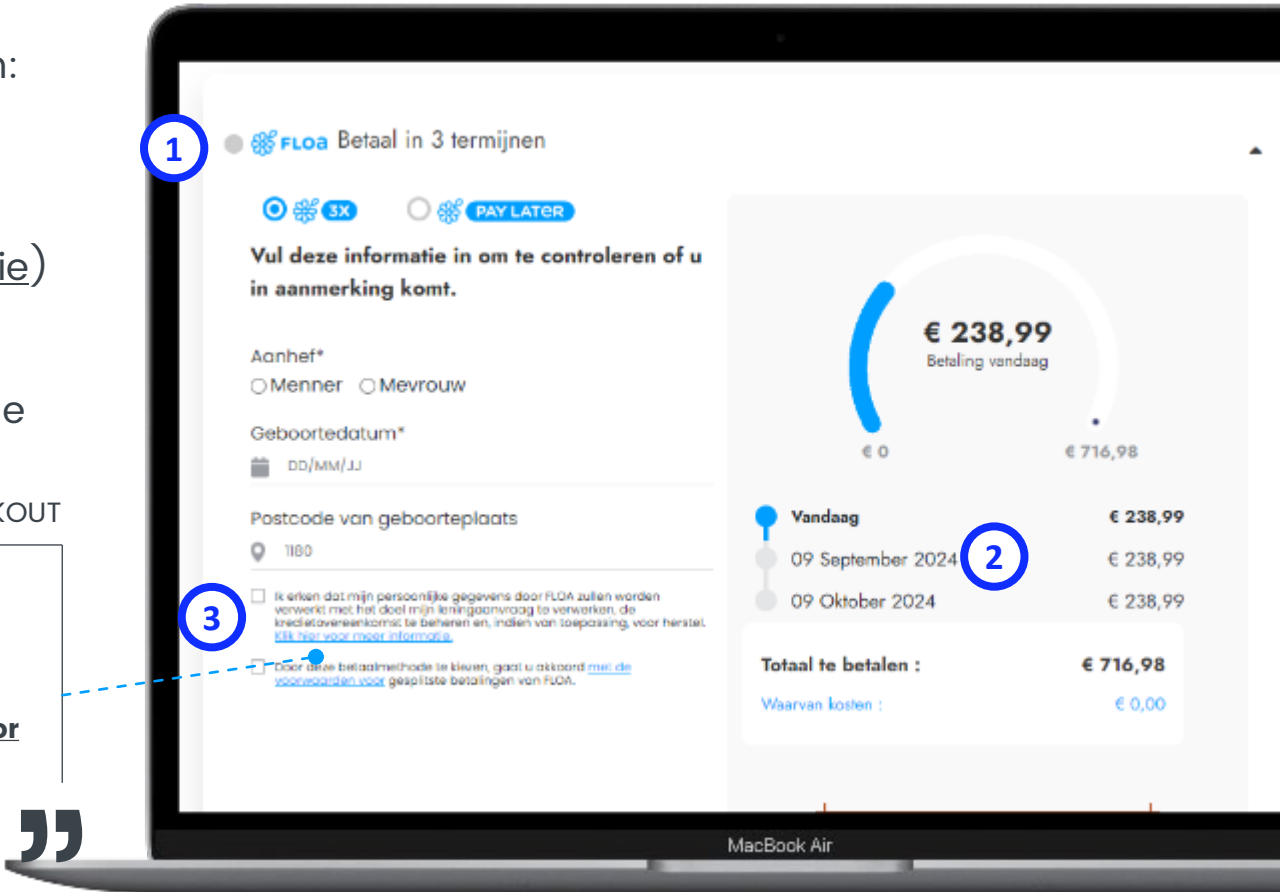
n:

ie)

e

KOUT

or

1

FLOA Betaal in 3 termijnen

3X

PAY LATER

Vul deze informatie in om te controleren of u in aanmerking komt.

Aanhef*

Menner Mevrouw

Geboortedatum*

DD/MM/JJ

Postcode van geboorteplaats

1180

3

Ik erken dat mijn persoonlijke gegevens door FLOA zullen worden verwerkt met het doel mijn leningaanvraag te verwerken, de kredietovereenkomst te beheren en, indien van toepassing, voor herstel. Klik hier voor meer informatie.

Door deze betaalmethode te kiezen, gaat u akkoord met de voorwaarden voor gesplitste betalingen van FLOA.

€ 238,99

Betaling vandaag

€ 0

€ 716,98

| | |
|---|---|
| Vandaag | € 238,99 |
| 09 September 2024 | € 238,99 |
| 09 Oktober 2024 | € 238,99 |

2

| | |
|---|---|
| Totaal te betalen : | € 716,98 |
| Waarvan kosten : | € 0,00 |

MacBook Air